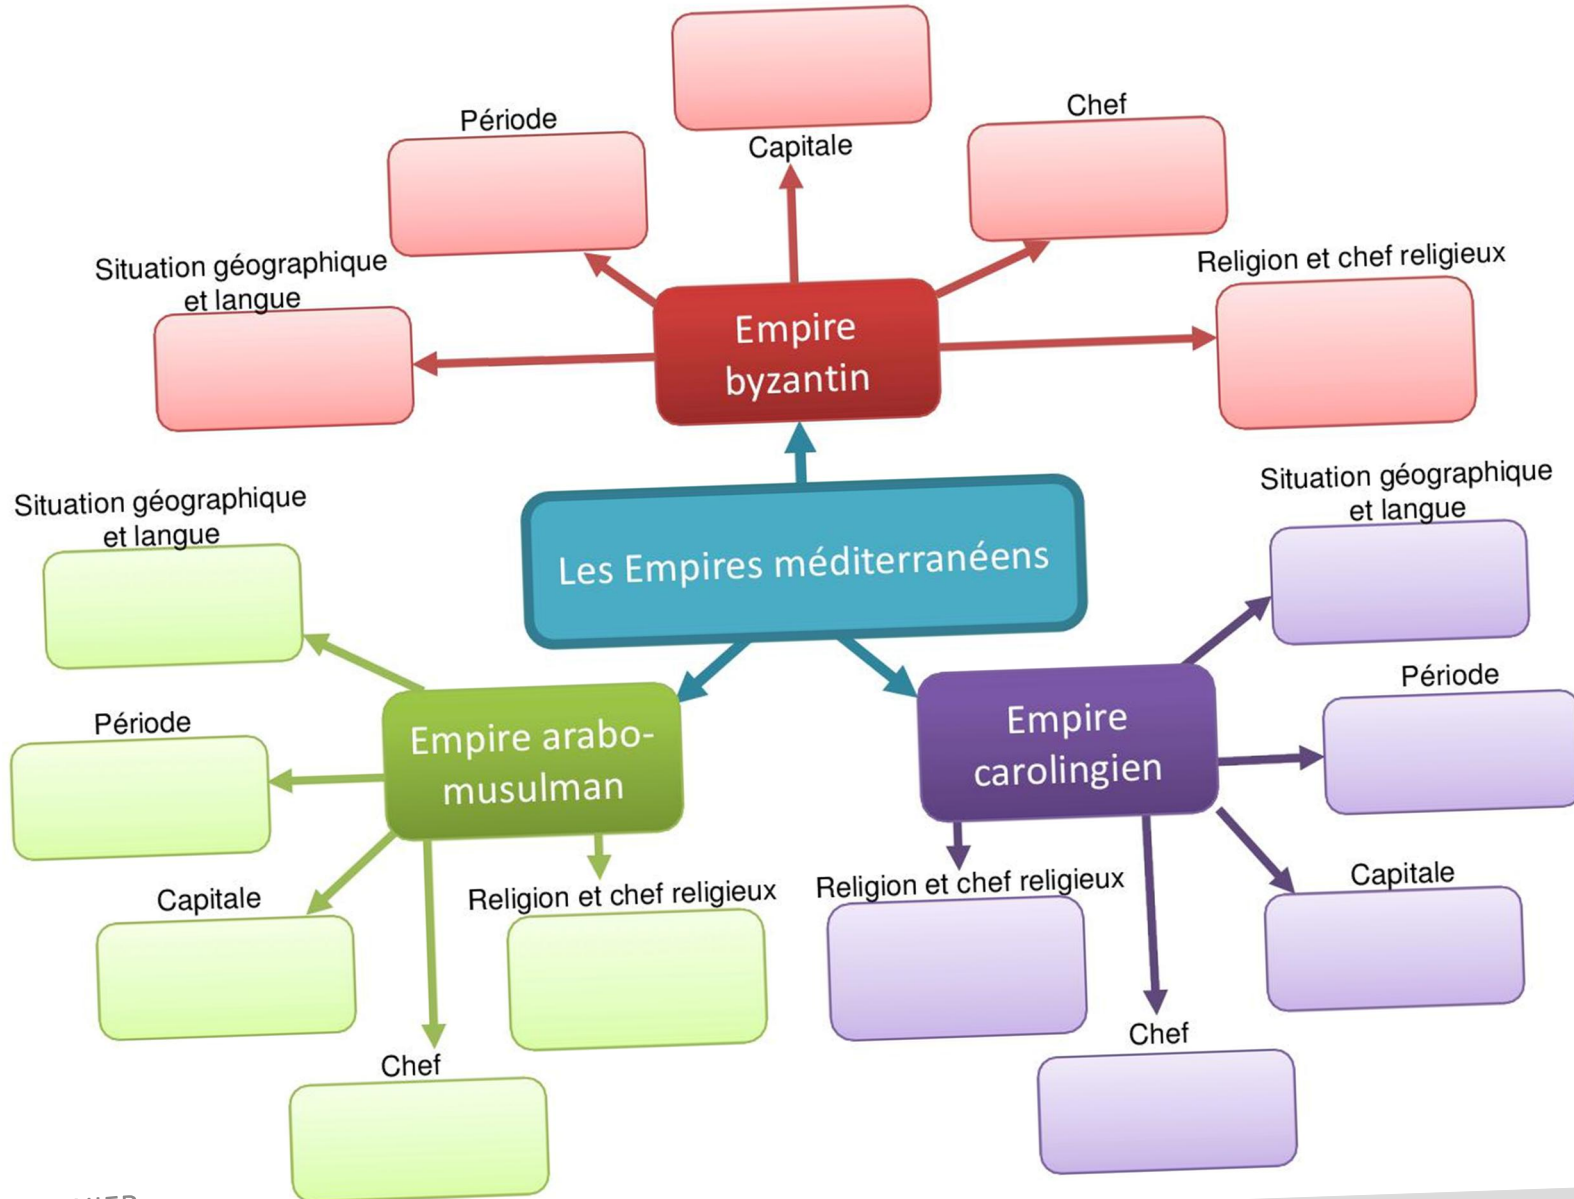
Capitale

Période

Chef

Situation géographique et langue

Empire byzantin

Religion et chef religieux

Situation géographique et langue

Les Empires méditerranéens

Situation géographique et langue

Période

Empire arabo-musulman

Empire carolingien

Période

Capitale

Religion et chef religieux

Religion et chef religieux

Capitale

Chef

Chef